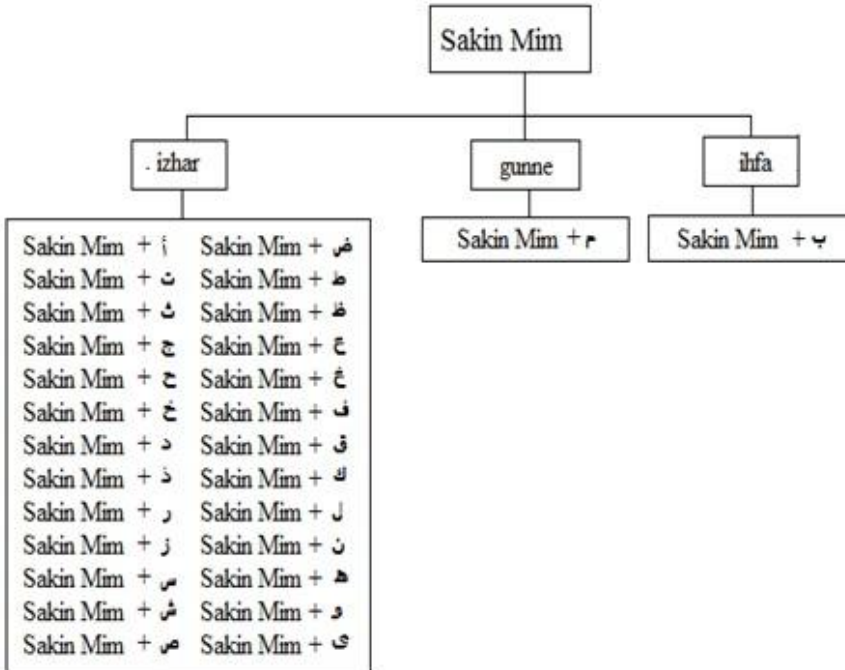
Sakin Mim

. izhar

gunne

ihfa

Sakin Mim + أ
Sakin Mim + ت
Sakin Mim + ث
Sakin Mim + ج
Sakin Mim + ح
Sakin Mim + خ
Sakin Mim + د
Sakin Mim + ذ
Sakin Mim + ر
Sakin Mim + ز
Sakin Mim + س
Sakin Mim + ش
Sakin Mim + ص

Sakin Mim + ض
Sakin Mim + ط
Sakin Mim + ظ
Sakin Mim + ع
Sakin Mim + غ
Sakin Mim + ف
Sakin Mim + ق
Sakin Mim + ك
Sakin Mim + ل
Sakin Mim + ن
Sakin Mim + ه
Sakin Mim + و
Sakin Mim + ى

Sakin Mim + م

Sakin Mim + ب